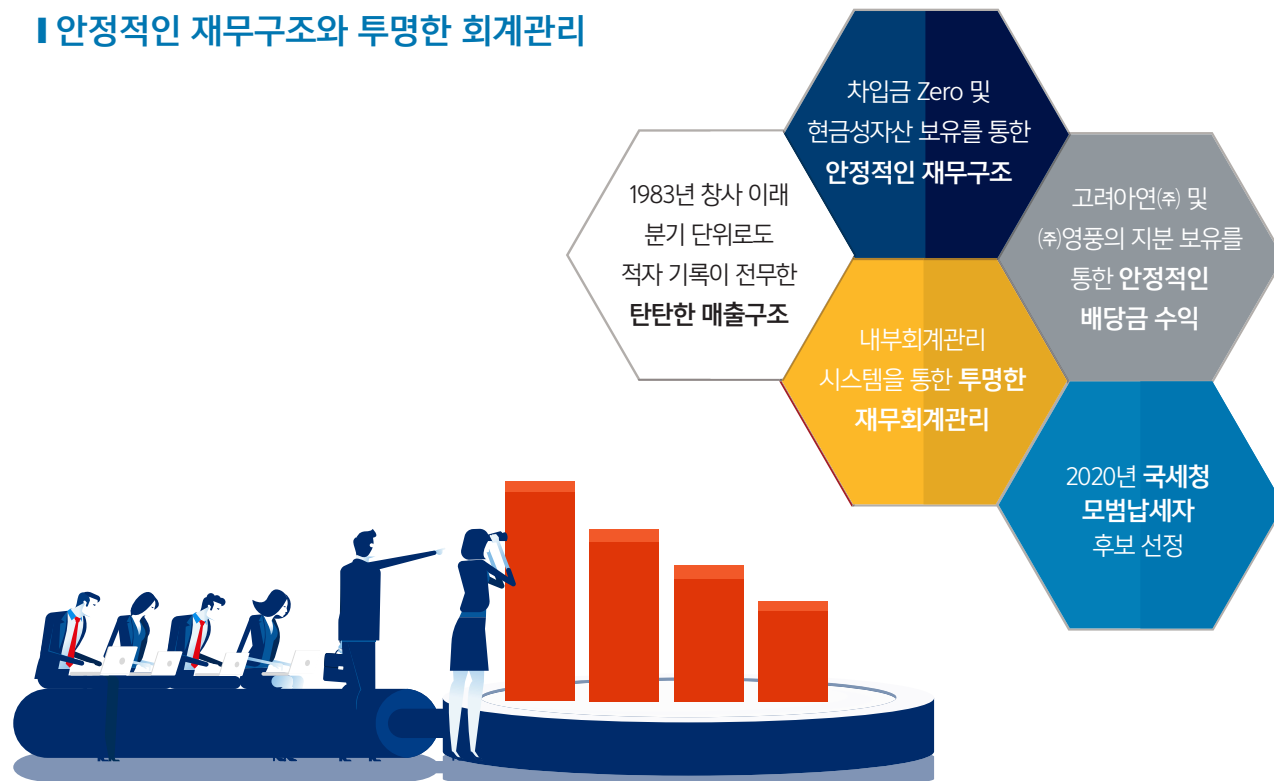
안정적인 재무구조와 투명한 회계관리

차입금 Zero 및 현금성자산 보유를 통한 안정적인 재무구조

1983년 창사 이래 분기 단위로도 적자 기록이 전무한 탄탄한 매출구조

고려아연㈜ 및 ㈜영풍의 지분 보유를 통한 안정적인 배당금 수익

내부회계관리 시스템을 통한 투명한 재무회계관리

2020년 국세청 모범납세자 후보 선정